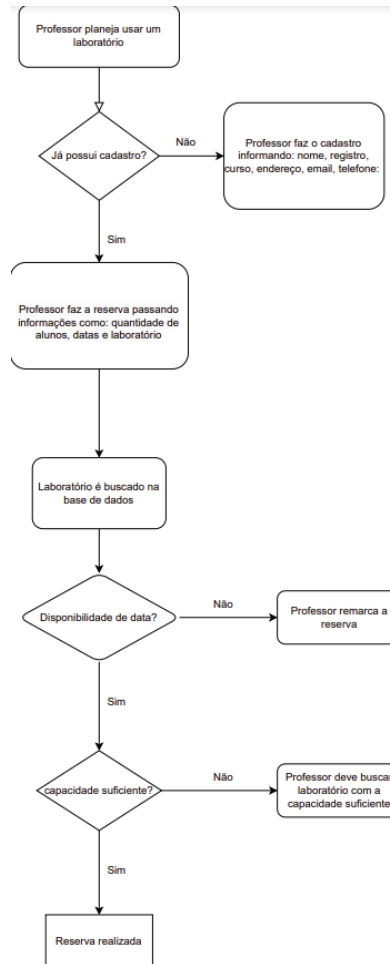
Professor planeja usar um laboratório

Já possui cadastro?

Não

Professor faz o cadastro informando: nome, registro, curso, endereço, email, telefone:

Sim

Professor faz a reserva passando informações como: quantidade de alunos, datas e laboratório

Laboratório é buscado na base de dados

Disponibilidade de data?

Não

Professor remarca a reserva

Sim

capacidade suficiente?

Não

Professor deve busca laboratório com a capacidade suficiente

Sim

Reserva realizada